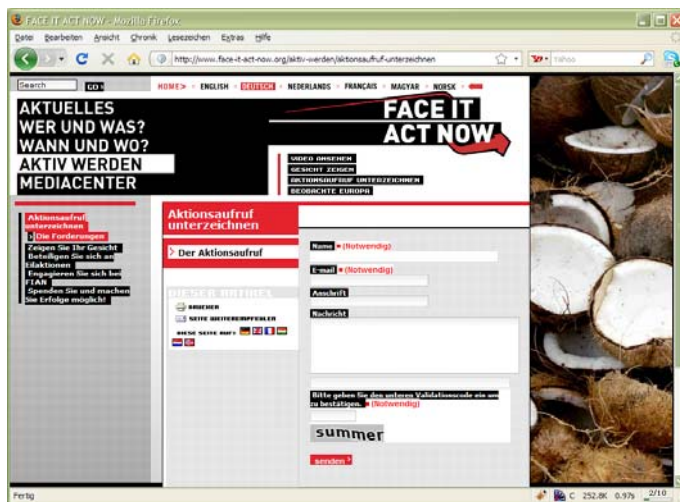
FACE IT ACT NOW - Mozilla Firefox

Datei Bearbeiten Ansicht Chronik Lesezeichen Extras Hilfe

http://www.face-it-act-now.org/aktiv-werden/aktionsaufruf-unterzeichnen

Yahoo

Search GO

HOME > ENGLISH > DEUTSCH > NEDERLANDS > FRANÇAIS > MAGYAR > NORSK

AKTUELLES
WER UND WAS?
WANN UND WO?
AKTIV WERDEN
MEDIACENTER

FACE IT ACT NOW

VIDEO ANSEHEN
GESICHT ZEIGEN
AKTIONSAUFRUF UNTERZEICHNEN
BEOBACHTE EUROPA

Aktionsaufruf unterzeichnen
Die Forderungen
Zeigen Sie Ihr Gesicht
Beteiligen Sie sich an Eilaktionen
Engagieren Sie sich bei FIAN
Spenden Sie und machen Sie Erfolge möglich!

Aktionsaufruf unterzeichnen

> Der Aktionsaufruf

DIESER ARTIKEL

DRUCKEN
SEITE WEITEREMPFEHLEN
DIESE SEITE AUF:

Name * (Notwendig)

E-mail * (Notwendig)

Anschrift

Nachricht

Bitte geben Sie den unteren Validationscode ein um zu bestätigen. * (Notwendig)

summer

senden

Fertig

C 252.8K 0.97s 2/10